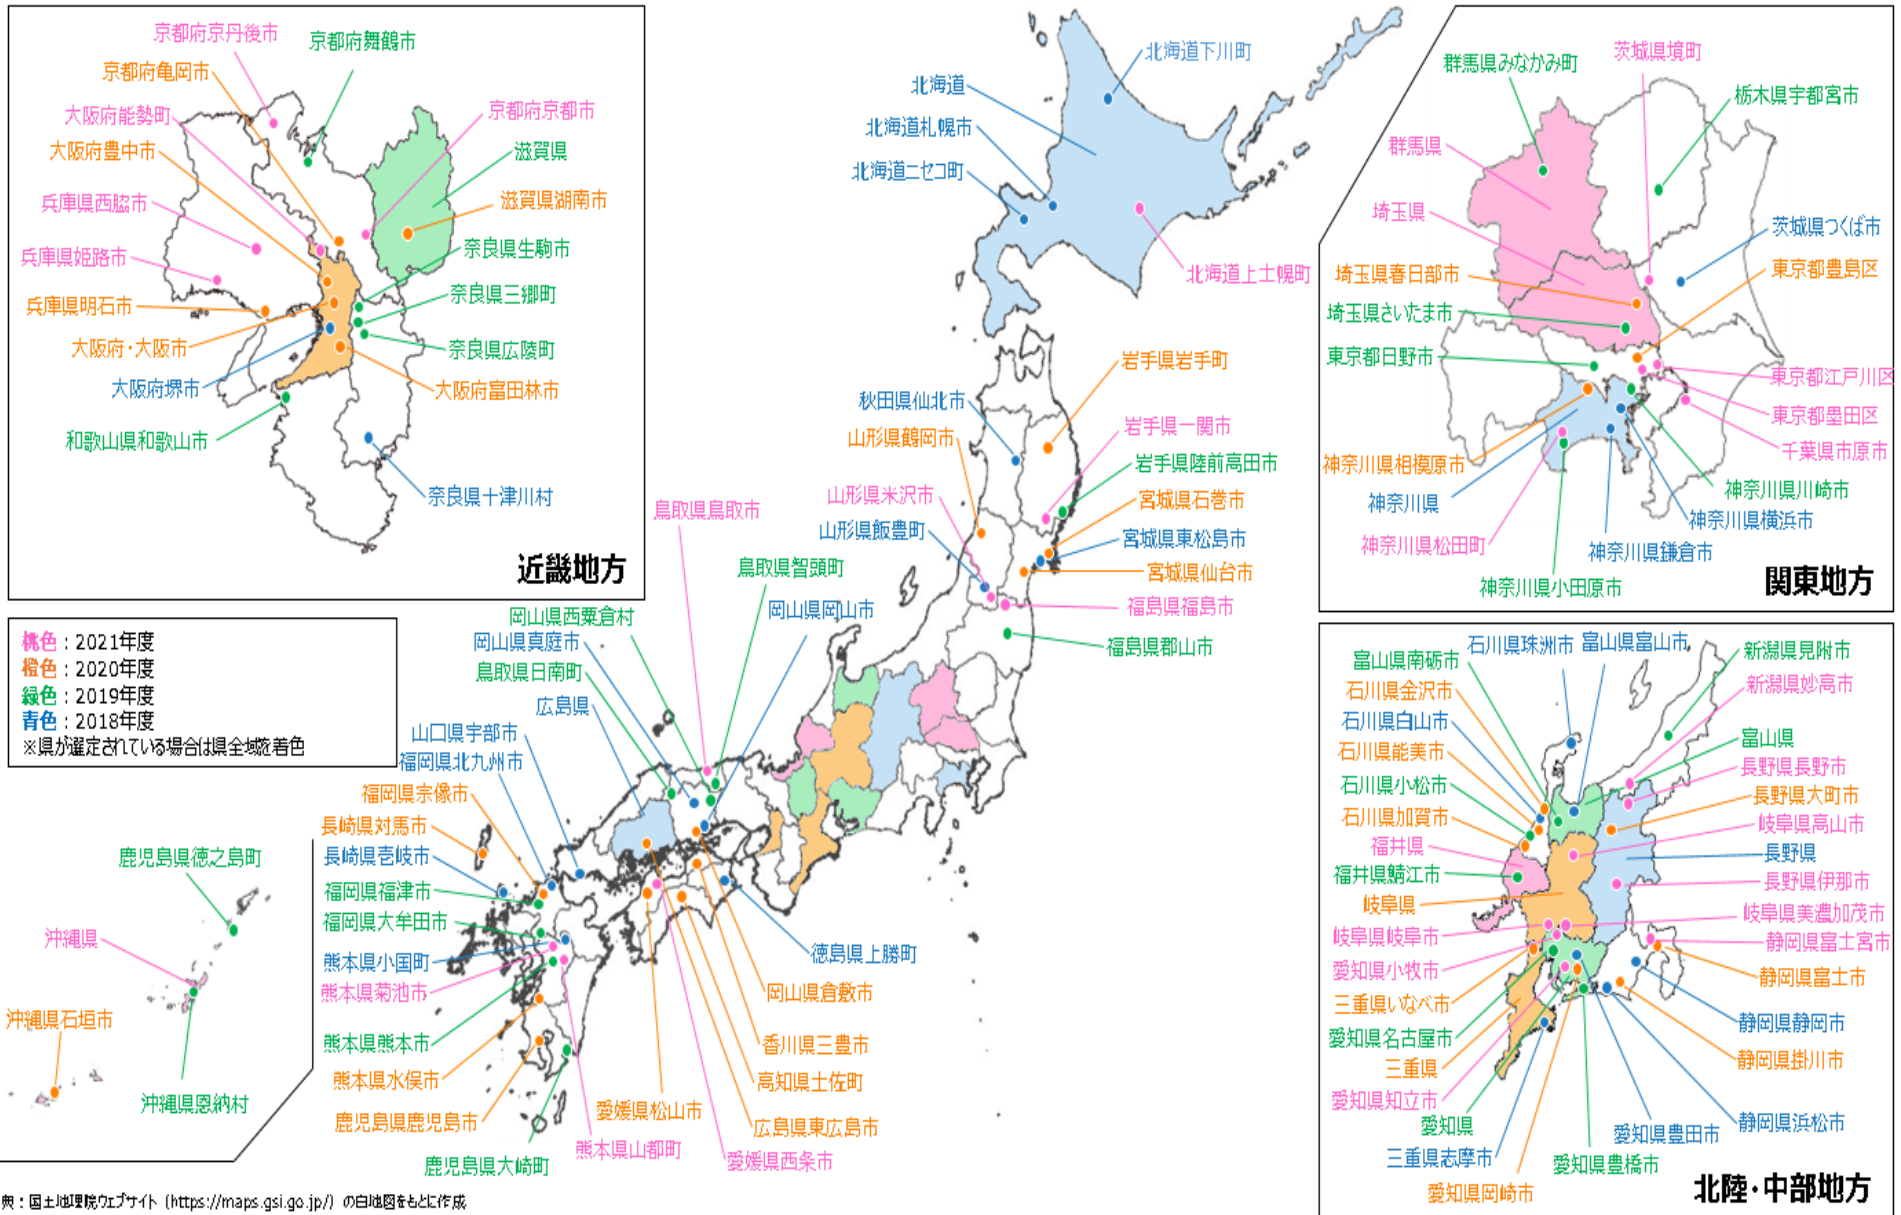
京都府京丹後市
京都府舞鶴市
京都府亀岡市
大阪府能勢町
京都府京都市
大阪府豊中市
滋賀県
兵庫県西脇市
滋賀県湖南市
奈良県生駒市
兵庫県姫路市
奈良県三郷町
兵庫県明石市
奈良県広陵町
大阪府・大阪市
大阪府堺市
大阪府富田林市
和歌山県和歌山市
奈良県十津川村
近畿地方

桃色：2021年度
橙色：2020年度
緑色：2019年度
青色：2018年度
※県が選定されている場合は県全域を着色

北海道下川町
北海道
北海道札幌市
北海道ニセコ町
北海道上士幌町

群馬県みなかみ町
茨城県境町
栃木県宇都宮市
群馬県
埼玉県
茨城県つくば市
埼玉県春日部市
東京都豊島区
埼玉県さいたま市
東京都日野市
東京都江戸川区
東京都墨田区
千葉県市原市
神奈川県相模原市
神奈川県川崎市
神奈川県
神奈川県横浜市
神奈川県松田町
神奈川県鎌倉市
神奈川県小田原市
関東地方

岩手県岩手町
秋田県仙北市
山形県鶴岡市
岩手県一関市
岩手県陸前高田市
山形県米沢市
宮城県石巻市
鳥取県鳥取市
山形県飯豊町
宮城県東松島市
鳥取県智頭町
宮城県仙台市
岡山県西粟倉村
岡山県岡山市
福島県福島市
岡山県真庭市
福島県郡山市
鳥取県日南町
広島県
山口県宇部市
福岡県北九州市
福岡県宗像市
長崎県対馬市
長崎県壱岐市
福岡県福津市
福岡県大牟田市
熊本県小国町
熊本県菊池市
熊本県熊本市
熊本県水俣市
鹿児島県鹿児島市
鹿児島県大崎町
熊本県山都町
愛媛県松山市
愛媛県西条市
広島県東広島市
高知県土佐町
香川県三豊市
岡山県倉敷市
徳島県上勝町

鹿児島県徳之島町
沖縄県
沖縄県石垣市
沖縄県恩納村

富山県南砺市
石川県珠洲市
富山県富山市
新潟県見附市
石川県金沢市
新潟県妙高市
石川県白山市
富山県
石川県能美市
長野県長野市
石川県小松市
長野県大町市
石川県加賀市
岐阜県高山市
福井県
長野県
福井県鯖江市
長野県伊那市
岐阜県
岐阜県美濃加茂市
岐阜県岐阜市
静岡県富士宮市
愛知県小牧市
静岡県富士市
三重県いなべ市
愛知県名古屋市
静岡県静岡市
三重県
静岡県掛川市
愛知県知立市
愛知県
静岡県浜松市
愛知県豊田市
三重県志摩市
愛知県豊橋市
愛知県岡崎市
北陸・中部地方

典：国土地理院ウェブサイト（https://maps.gsi.go.jp/）の白地図をもとに作成